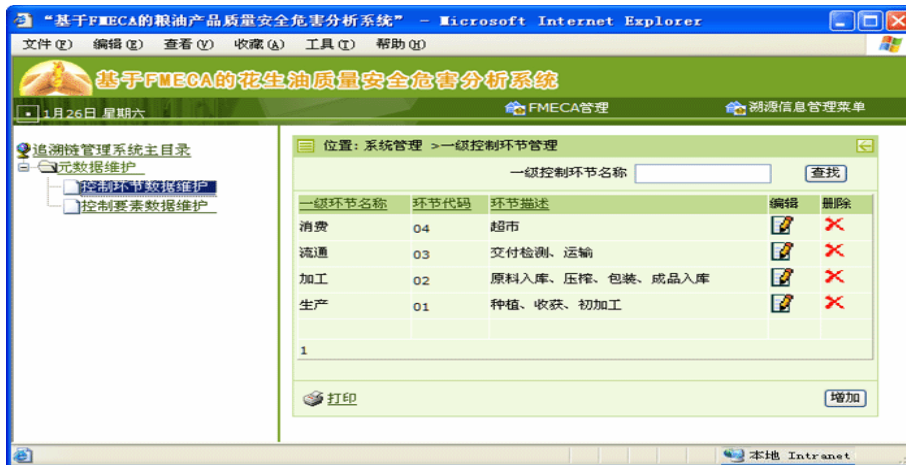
"基于FMECA的粮油产品质量安全危害分析系统" - Microsoft Internet Explorer

文件(F) 编辑(E) 查看(V) 收藏(A) 工具(T) 帮助(H)

基于FMECA的花生油质量安全危害分析系统

1月26日 星期六

FMECA管理

溯源信息管理菜单

追溯链管理系统主目录

元数据维护

控制环节数据维护

控制要素数据维护

位置: 系统管理 >一级控制环节管理

一级控制环节名称

查找

| 一级环节名称 | 环节代码 | 环节描述 | 编辑 | 删除 |
|---|---|---|---|---|
| 消费 | 04 | 超市 | | |
| 流通 | 03 | 交付检测、运输 | | |
| 加工 | 02 | 原料入库、压榨、包装、成品入库 | | |
| 生产 | 01 | 种植、收获、初加工 | | |

1

打印

增加

本地 Intranet